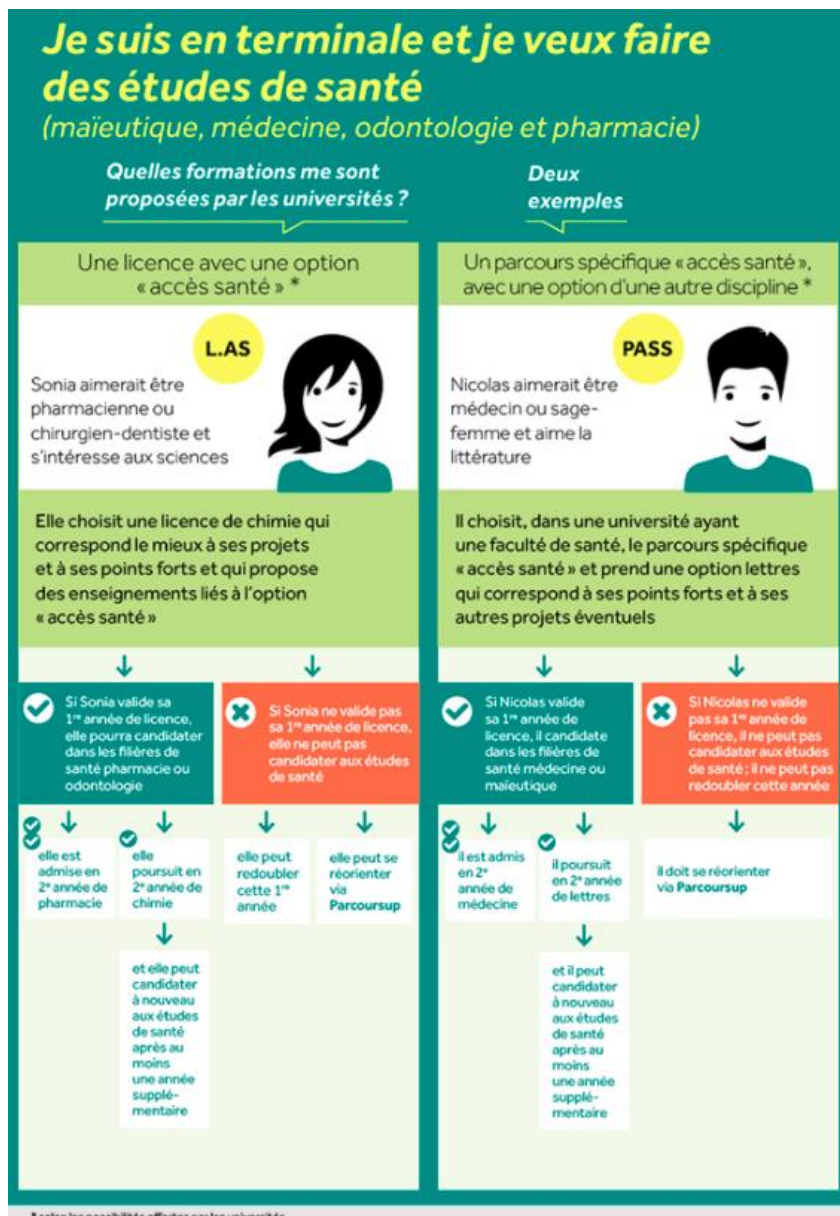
Je suis en terminale et je veux faire des études de santé

(maïeutique, médecine, odontologie et pharmacie)

Quelles formations me sont proposées par les universités ?

Deux exemples

Une licence avec une option « accès santé » *

L.AS

Sonia aimerait être pharmacienne ou chirurgien-dentiste et s'intéresse aux sciences

Elle choisit une licence de chimie qui correspond le mieux à ses projets et à ses points forts et qui propose des enseignements liés à l'option « accès santé »

Si Sonia valide sa 1$^{re}$ année de licence, elle pourra candidater dans les filières de santé pharmacie ou odontologie

Si Sonia ne valide pas sa 1$^{re}$ année de licence, elle ne peut pas candidater aux études de santé

elle est admise en 2$^{e}$ année de pharmacie

elle poursuit en 2$^{e}$ année de chimie

et elle peut candidater à nouveau aux études de santé après au moins une année supplémentaire

elle peut redoubler cette 1$^{re}$ année

elle peut se réorienter via Parcoursup

Un parcours spécifique « accès santé », avec une option d'une autre discipline *

PASS

Nicolas aimerait être médecin ou sage-femme et aime la littérature

Il choisit, dans une université ayant une faculté de santé, le parcours spécifique « accès santé » et prend une option lettres qui correspond à ses points forts et à ses autres projets éventuels

Si Nicolas valide sa 1$^{re}$ année de licence, il candidate dans les filières de santé médecine ou maïeutique

Si Nicolas ne valide pas sa 1$^{re}$ année de licence, il ne peut pas candidater aux études de santé ; il ne peut pas redoubler cette année

il est admis en 2$^{e}$ année de médecine

il poursuit en 2$^{e}$ année de lettres

et il peut candidater à nouveau aux études de santé après au moins une année supplémentaire

il doit se réorienter via Parcoursup

* selon les possibilités offertes par les universités